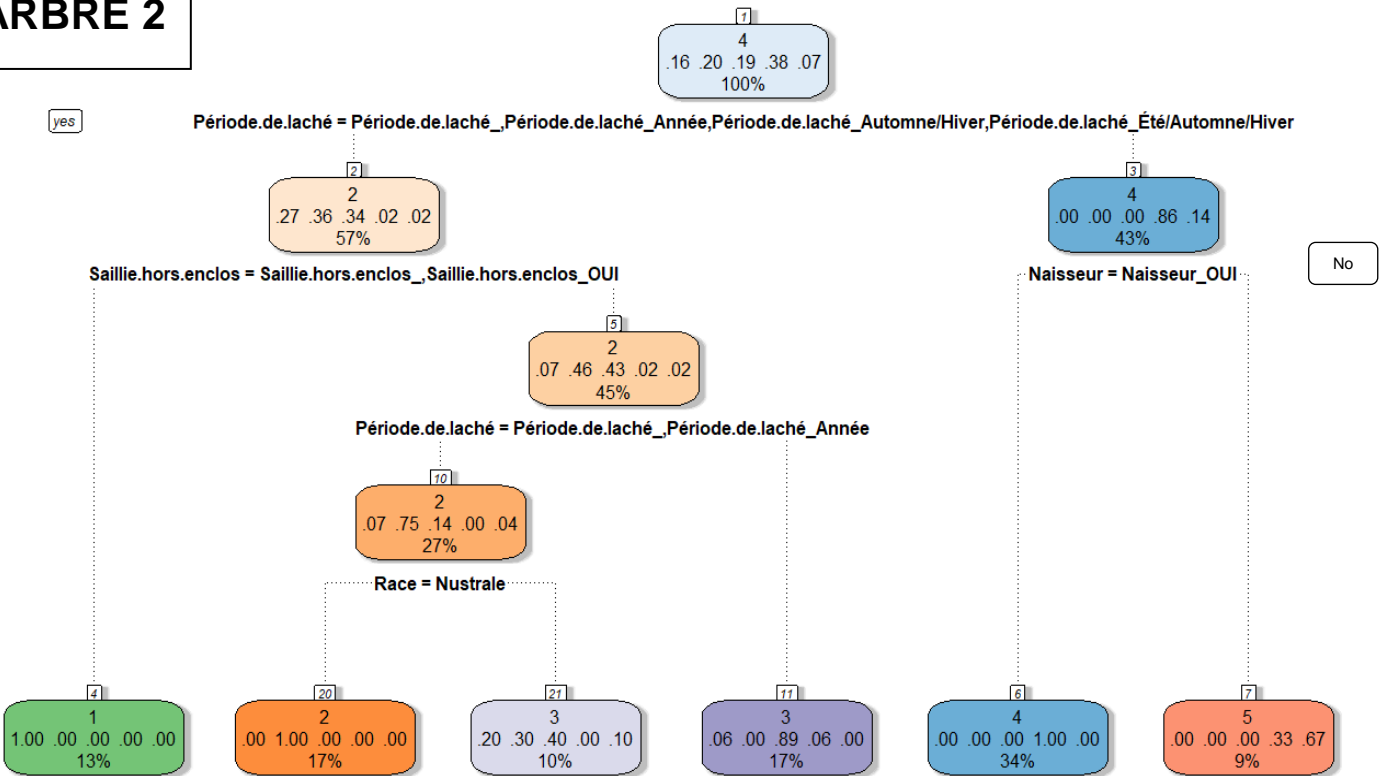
ARBRE 2

1
4
.16 .20 .19 .38 .07
100%

yes

Période.de.laché = Période.de.laché_,Période.de.laché_Année,Période.de.laché_Automne/Hiver,Période.de.laché_Été/Automne/Hiver

No

2
2
.27 .36 .34 .02 .02
57%

Saillie.hors.enclos = Saillie.hors.enclos_,Saillie.hors.enclos_OUI

3
4
.00 .00 .00 .86 .14
43%

Naisseur = Naisseur_OUI

5
2
.07 .46 .43 .02 .02
45%

Période.de.laché = Période.de.laché_,Période.de.laché_Année

10
2
.07 .75 .14 .00 .04
27%

Race = Nustrale

4
1
1.00 .00 .00 .00 .00
13%

20
2
.00 1.00 .00 .00 .00
17%

21
3
.20 .30 .40 .00 .10
10%

11
3
.06 .00 .89 .06 .00
17%

6
4
.00 .00 .00 1.00 .00
34%

7
5
.00 .00 .00 .33 .67
9%